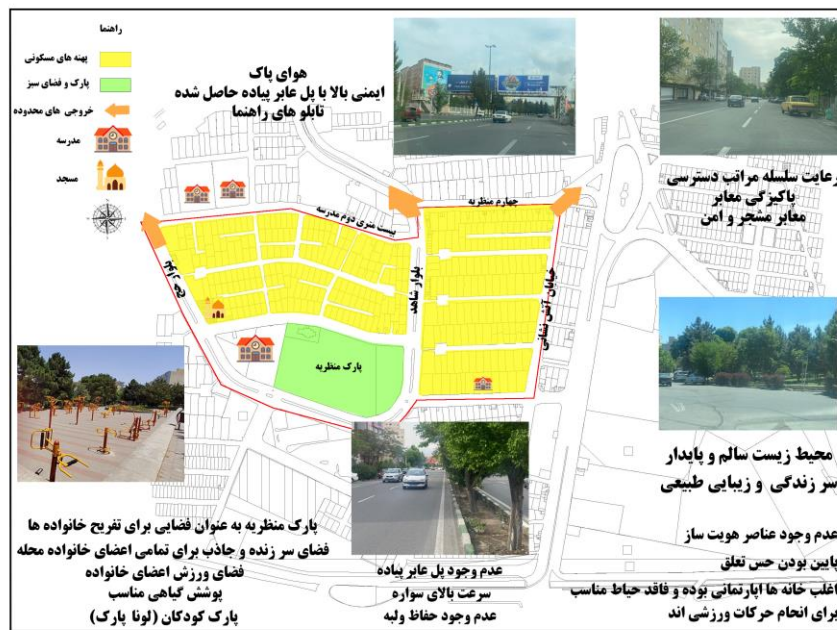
راهنما
پهنه های مسکونی
پارک و فضای سبز
خروجی های محدوده
مدرسه
مسجد

هوای پاک
ایمنی بالا با پل عابر پیاده حاصل شده
تابلو های راهنما

رعایت سلسله مراتب دسترسی
پاکیزگی معابر
معابر مشجر و امن

بیست متری دوم مدرسه
چهارم منظریه
حج زاده
بلوار شاهد
خیابان آیت نشانی
پارک منظریه

محیط زیست سالم و پایدار
سر زندگی و زیبایی طبیعی

پارک منظریه به عنوان فضایی برای تفریح خانواده ها
فضای سر زنده و جاذب برای تمامی اعضای خانواده محله
فضای ورزش اعضای خانواده
پوشش گیاهی مناسب
پارک کودکان (لونا پارک)

عدم وجود پل عابر پیاده
سرعت بالای سواره
عدم وجود حفاظ ولبه

عدم وجود عناصر هویت ساز
پایین بودن حس تعلق
اغلب خانه ها آپارتمانی بوده و فاقد حیاط مناسب
برای انجام حرکات ورزشی اند